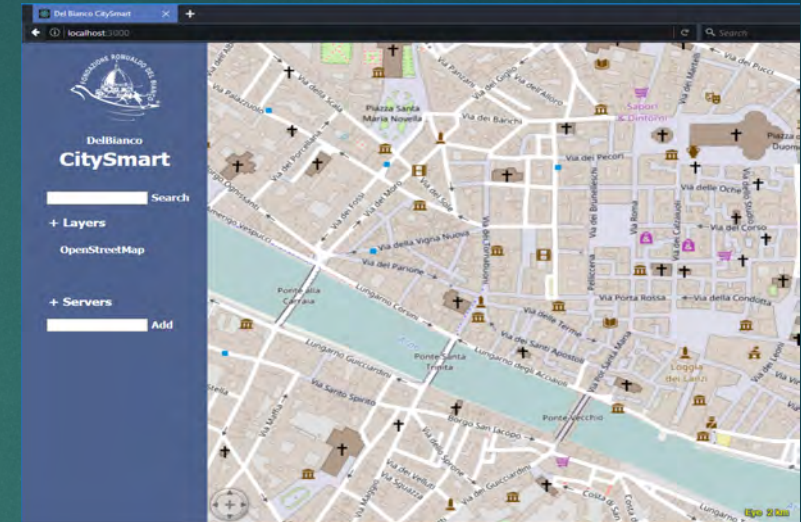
Del Bianco CitySmart
localhost:3000
Search

FONDAZIONE ROMUALDO DEL BIANCO

DelBianco
CitySmart

Search

+ Layers

OpenStreetMap

+ Servers

Add

Via Palazzuolo
Via della Scala
Piazza Santa Maria Novella
Via dei Banchi
Via Panzani
Via del Giglio
Via de' Pucci
Via de' Martelli
Sapori & Dintorni
Piazza del Duomo
Via dei Pecori
Via della Vigna Nuova
Via del Moro
Via del Sole
Via de' Tornabuoni
Via delle Oche
Via del Corso
Via de' Calzaiuoli
Via Roma
Via dei Brunelleschi
Via del Parione
Ponte alla Carraia
Lungarno Corsini
Via Porta Rossa
Via della Condotta
Via delle Terme
Via dei Santi Apostoli
Lungarno degli Acciaiuoli
Ponte Santa Trinita
Loggia dei Lanzi
Lungarno Guicciardini
Via Santo Spirito
Borgo San Jacopo
Ponte Vecchio
Via Maffia
Via de' Serragli
Via de' Velluti
Via Maggio
Via dei Guicciardini
Costa de' Magnoli
Via de' Leoni
Via Maggio
Via Sguazza
Lungarno Vespucci
Borgo Ognissanti
Via della Porcellana
Via della Fossi
Via Faenza
Pellicceria
Via Vacchereccia
Via Lambertesca
Epic 2 km